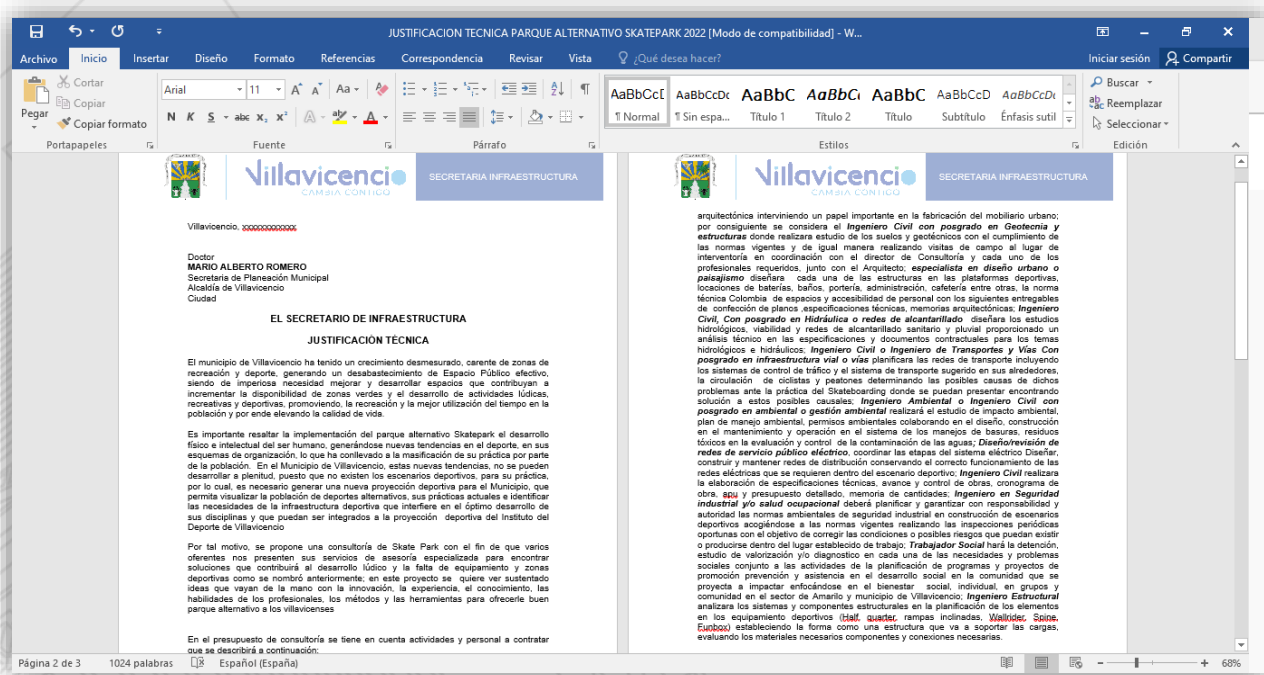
JUSTIFICACION TECNICA PARQUE ALTERNATIVO SKATEPARK 2022 [Modo de compatibilidad] - W...

Iniciar sesión

Archivo Inicio Insertar Diseño Formato Referencias Correspondencia Revisar Vista ¿Qué desea hacer? Compartir

Pegar Cortar Copiar Copiar formato Portapapeles

Arial 11 A A Aa N K S abc $x_2$ $x^2$ A Fuente

Párrafo

AaBbCcD ¶ Normal AaBbCcDc ¶ Sin espa... AaBbC Título 1 AaBbC Título 2 AaBbC Título AaBbCcD Subtítulo AaBbCcD Énfasis sutil Estilos

Buscar Reemplazar Seleccionar Edición

Villavicencio CAMBIA CONTIGO SECRETARIA INFRAESTRUCTURA

Villavicencio, xxxxxxxxxxxx

Doctor
MARIO ALBERTO ROMERO
Secretaria de Planeación Municipal
Alcaldía de Villavicencio
Ciudad

EL SECRETARIO DE INFRAESTRUCTURA

JUSTIFICACIÓN TÉCNICA

El municipio de Villavicencio ha tenido un crecimiento desmesurado, carente de zonas de recreación y deporte, generando un desabastecimiento de Espacio Público efectivo, siendo de imperiosa necesidad mejorar y desarrollar espacios que contribuyan a incrementar la disponibilidad de zonas verdes y el desarrollo de actividades lúdicas, recreativas y deportivas, promoviendo, la recreación y la mejor utilización del tiempo en la población y por ende elevando la calidad de vida.

Es importante resaltar la implementación del parque alternativo Skatepark el desarrollo físico e intelectual del ser humano, generándose nuevas tendencias en el deporte, en sus esquemas de organización, lo que ha conllevado a la masificación de su práctica por parte de la población. En el Municipio de Villavicencio, estas nuevas tendencias, no se pueden desarrollar a plenitud, puesto que no existen los escenarios deportivos, para su práctica, por lo cual, es necesario generar una nueva proyección deportiva para el Municipio, que permita visualizar la población de deportes alternativos, sus prácticas actuales e identificar las necesidades de la infraestructura deportiva que interfiere en el óptimo desarrollo de sus disciplinas y que puedan ser integrados a la proyección deportiva del Instituto del Deporte de Villavicencio

Por tal motivo, se propone una consultoría de Skate Park con el fin de que varios oferentes nos presenten sus servicios de asesoría especializada para encontrar soluciones que contribuirá al desarrollo lúdico y la falta de equipamiento y zonas deportivas como se nombró anteriormente; en este proyecto se quiere ver sustentado ideas que vayan de la mano con la innovación, la experiencia, el conocimiento, las habilidades de los profesionales, los métodos y las herramientas para ofrecerle buen parque alternativo a los villavicenses

En el presupuesto de consultoría se tiene en cuenta actividades y personal a contratar que se describirá a continuación:

Villavicencio CAMBIA CONTIGO SECRETARIA INFRAESTRUCTURA

arquitectónica interviniendo un papel importante en la fabricación del mobiliario urbano; por consiguiente se considera el **Ingeniero Civil con posgrado en Geotecnia y estructuras** donde realizara estudio de los suelos y geotécnicos con el cumplimiento de las normas vigentes y de igual manera realizando visitas de campo al lugar de interventoría en coordinación con el director de Consultoría y cada uno de los profesionales requeridos, junto con el Arquitecto; **especialista en diseño urbano o paisajismo** diseñara cada una de las estructuras en las plataformas deportivas, locaciones de baterías, baños, portería, administración, cafetería entre otras, la norma técnica Colombia de espacios y accesibilidad de personal con los siguientes entregables de confección de planos ,especificaciones técnicas, memorias arquitectónicas; **Ingeniero Civil, Con posgrado en Hidráulica o redes de alcantarillado** diseñara los estudios hidrológicos, viabilidad y redes de alcantarillado sanitario y pluvial proporcionado un análisis técnico en las especificaciones y documentos contractuales para los temas hidrológicos e hidráulicos; **Ingeniero Civil o Ingeniero de Transportes y Vías Con posgrado en infraestructura vial o vías** planificara las redes de transporte incluyendo los sistemas de control de tráfico y el sistema de transporte sugerido en sus alrededores, la circulación de ciclistas y peatones determinando las posibles causas de dichos problemas ante la práctica del Skateboarding donde se puedan presentar encontrando solución a estos posibles causales; **Ingeniero Ambiental o Ingeniero Civil con posgrado en ambiental o gestión ambiental** realizará el estudio de impacto ambiental, plan de manejo ambiental, permisos ambientales colaborando en el diseño, construcción en el mantenimiento y operación en el sistema de los manejos de basuras, residuos tóxicos en la evaluación y control de la contaminación de las aguas; **Diseño/revisión de redes de servicio público eléctrico**, coordinar las etapas del sistema eléctrico Diseñar, construir y mantener redes de distribución conservando el correcto funcionamiento de las redes eléctricas que se requieren dentro del escenario deportivo; **Ingeniero Civil** realizara la elaboración de especificaciones técnicas, avance y control de obras, cronograma de obra, apu y presupuesto detallado, memoria de cantidades; **Ingeniero en Seguridad industrial y/o salud ocupacional** deberá planificar y garantizar con responsabilidad y autoridad las normas ambientales de seguridad industrial en construcción de escenarios deportivos acogiéndose a las normas vigentes realizando las inspecciones periódicas oportunas con el objetivo de corregir las condiciones o posibles riesgos que puedan existir o producirse dentro del lugar establecido de trabajo; **Trabajador Social** hará la detención, estudio de valorización y/o diagnostico en cada una de las necesidades y problemas sociales conjunto a las actividades de la planificación de programas y proyectos de promoción prevención y asistencia en el desarrollo social en la comunidad que se proyecta a impactar enfocándose en el bienestar social, individual, en grupos y comunidad en el sector de Amarilo y municipio de Villavicencio; **Ingeniero Estructural** analizara los sistemas y componentes estructurales en la planificación de los elementos en los equipamiento deportivos (Half, quarter, rampas inclinadas, Wallrider, Spine, Funbox) estableciendo la forma como una estructura que va a soportar las cargas, evaluando los materiales necesarios componentes y conexiones necesarias.

Página 2 de 3 1024 palabras Español (España) 68%